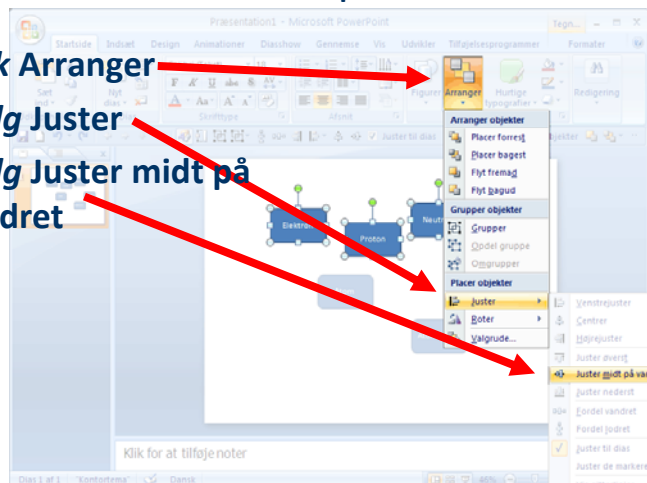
Præsentation1 - Microsoft PowerPoint

Tegn...

Startside Indsæt Design Animationer Diasshow Gennemse Vis Udvikler Tilføjelsesprogrammer Formater

k Arranger

lg Juster

lg Juster midt på

dret

Sæt ind

Nyt dias

Skrifttype

Afsnit

Figurer

Arranger

Hurtige typografier

Redigering

Juster til dias

Arranger objekter

Placer forrest

Placer bagest

Flyt fremad

Flyt bagud

Grupper objekter

Grupper

Opdel gruppe

Omgrupper

Placer objekter

Juster

Roter

Valgrude...

Venstrejuster

Centrer

Højrejuster

Juster øverst

Juster midt på vandret

Juster nederst

Fordel vandret

Fordel lodret

Juster til dias

Juster de markerede

Elektron

Proton

Neutr

Klik for at tilføje noter

Dias 1 af 1 "Kontortema" Dansk